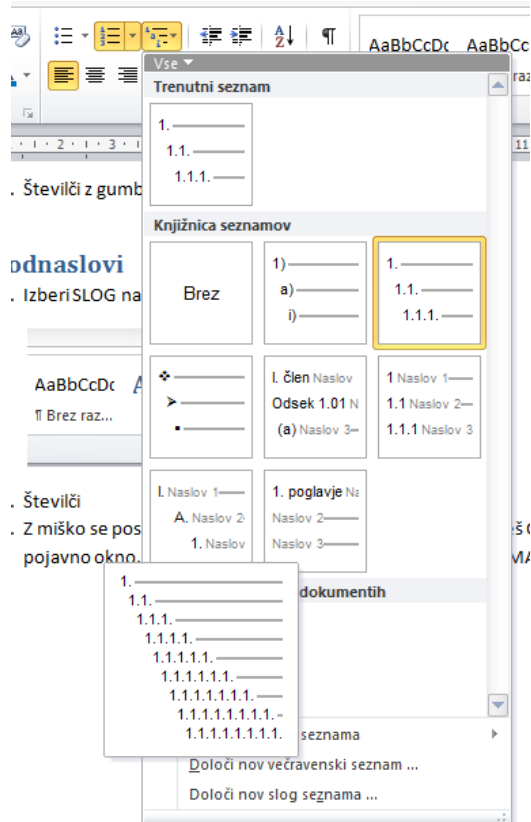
AaBbCcDc AaBbCc
raz

Vse

Trenutni seznam

1.
1.1.
1.1.1.

Knjižnica seznamov

Brez

1)
a)
i)

1.
1.1.
1.1.1.

I. člen Naslov
Odsek 1.01 N
(a) Naslov 3

1 Naslov 1
1.1 Naslov 2
1.1.1 Naslov 3

I. Naslov 1
A. Naslov 2
1. Naslov

1. poglavje Na
Naslov 2
Naslov 3

dokumentih

1.
1.1.
1.1.1.
1.1.1.1.
1.1.1.1.1.
1.1.1.1.1.1.
1.1.1.1.1.1.1.
1.1.1.1.1.1.1.1.
1.1.1.1.1.1.1.1.1.

seznama

Določi nov večravenski seznam ...

Določi nov slog seznama ...

Številči z gumb

odnaslovi

Izberi SLOG na

AaBbCcDc
¶ Brez raz...

Številči

Z miško se pos
pojavno okno.